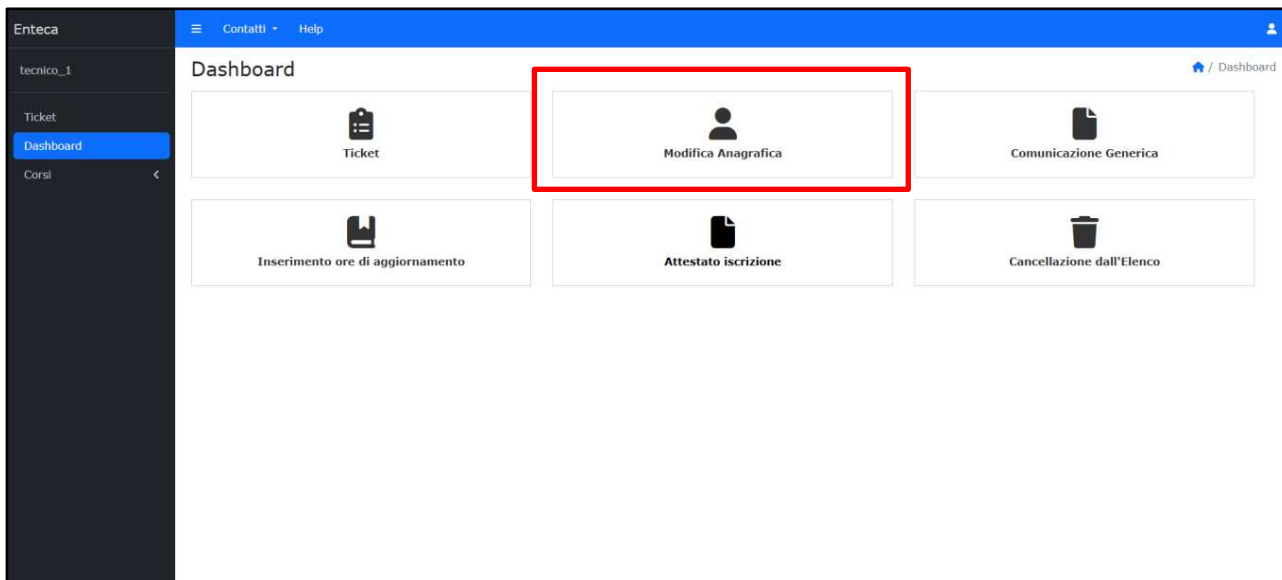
Enteca

tecnico_1

Ticket

Dashboard

Corsi

Contatti

Help

Dashboard

/ Dashboard

Ticket

Modifica Anagrafica

Comunicazione Generica

Inserimento ore di aggiornamento

Attestato iscrizione

Cancellazione dall'Elenco